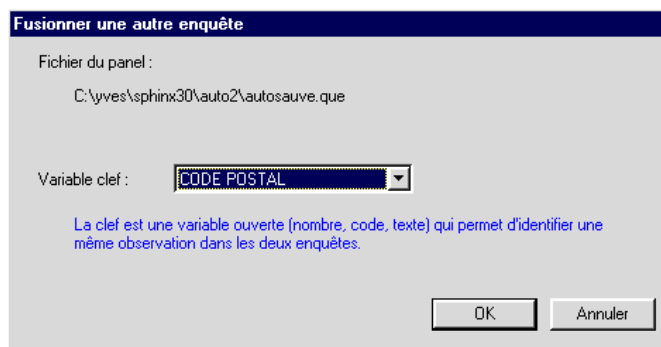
Fusionner une autre enquête

Fichier du panel :

C:\yves\sphinx30\auto2\autosauve.que

Variable clef :

CODE POSTAL

La clef est une variable ouverte (nombre, code, texte) qui permet d'identifier une même observation dans les deux enquêtes.

OK

Annuler